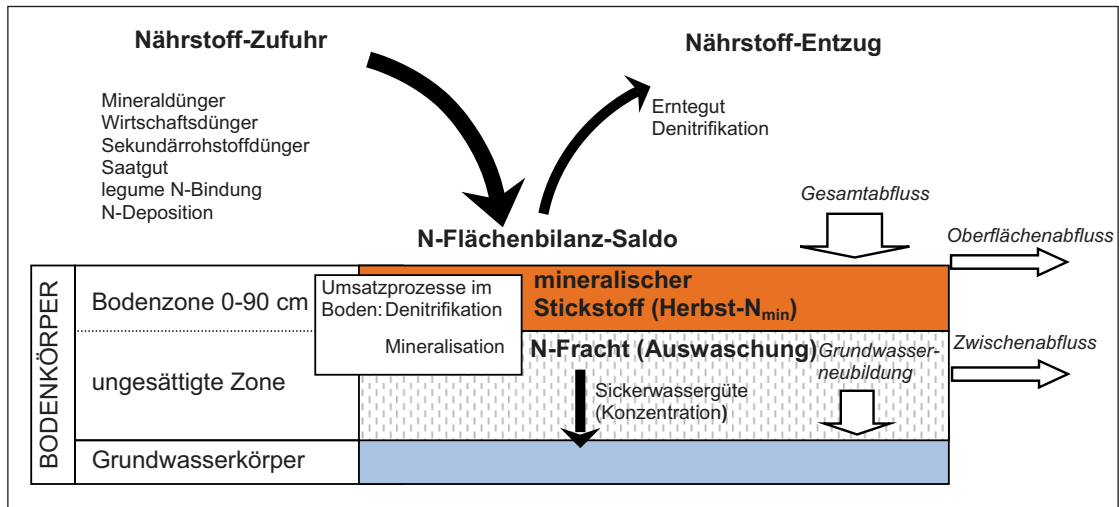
Nährstoff-Zufuhr

Nährstoff-Entzug

Mineraldünger
Wirtschaftsdünger
Sekundärrohstoffdünger
Saatgut
legume N-Bindung
N-Deposition

Erntegut
Denitrifikation

Gesamtabfluss

N-Flächenbilanz-Saldo

Oberflächenabfluss

BODENKÖRPER

Bodenzone 0-90 cm

Umsatzprozesse im Boden: Denitrifikation

Mineralisation

mineralischer Stickstoff (Herbst-$N_{min}$)

N-Fracht (Auswaschung)

Grundwasserneubildung

Zwischenabfluss

ungesättigte Zone

Sickerwassergüte (Konzentration)

Grundwasserkörper